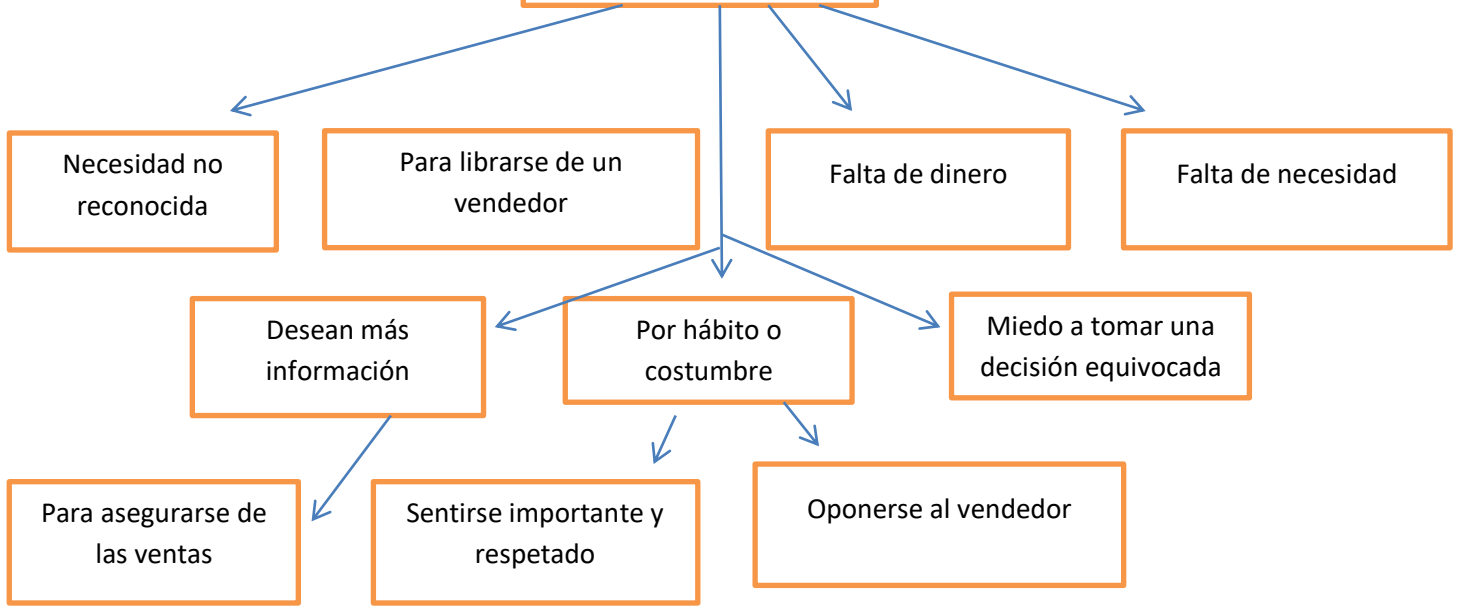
Necesidad no reconocida

Para librarse de un vendedor

Falta de dinero

Falta de necesidad

Desean más información

Por hábito o costumbre

Miedo a tomar una decisión equivocada

Para asegurarse de las ventas

Sentirse importante y respetado

Oponerse al vendedor